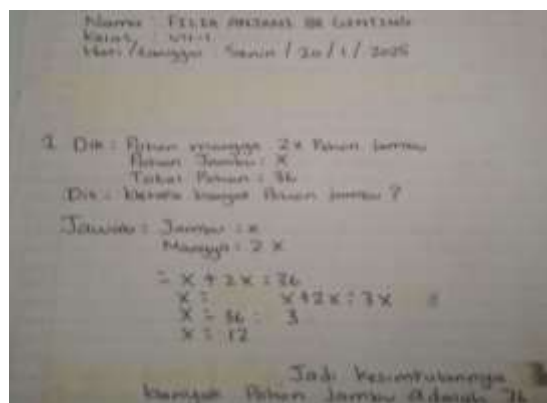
Nama : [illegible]
Kelas : VII-1
Hari/tanggal : Senin / 20 / 1 / 2025

1. Dik : Pohon mangga 2x Pohon jambu
Pohon Jambu : X
Total Pohon : 36
Dit : Berapa banyak Pohon jambu ?

Jawab : Jambu : x
Mangga : 2 X

= X + 2X = 36
X : X+2X : 3X
X = 36 : 3
X = 12

Jadi kesimpulannya
banyak Pohon Jambu adalah 12